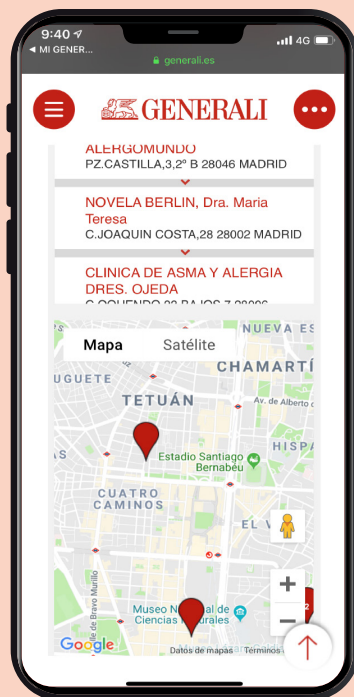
9:40
◂ MI GENER...
4G
generali.es

GENERALI

ALERGOMUNDO
PZ.CASTILLA,3,2º B 28046 MADRID

NOVELA BERLIN, Dra. Maria Teresa
C.JOAQUIN COSTA,28 28002 MADRID

CLINICA DE ASMA Y ALERGIA DRES. OJEDA
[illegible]

Mapa
Satélite
NUEVA ES
CHAMARTÍ
UGUETE
TETUÁN
Av. de Alberto
Estadio Santiago Bernabéu
HISPA
CUATRO CAMINOS
EL V
Museo Nacional de Ciencias Naturales
de Bravo Murillo
Google
Datos de mapas
Términos
+
−